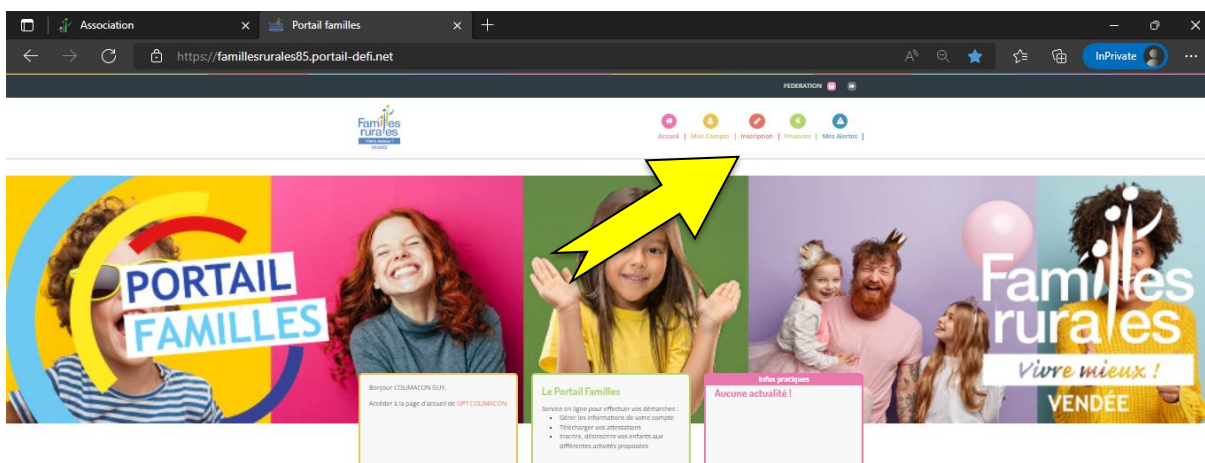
Association
Portail familles
https://famillesrurales85.portail-defi.net
InPrivate

FEDERATION

Familles rurales
VENDEE

Accueil | Mon Compte | Inscription | Finances | Mes Alertes |

PORTAIL FAMILLES

Familles rurales
Vivre mieux !
VENDÉE

Bonjour COLIMACON GUY,

Accéder à la page d'accueil de GPT COLIMACON

Le Portail Familles

Service en ligne pour effectuer vos démarches :
- Gérer les informations de votre compte
- Télécharger vos attestations
- Inscrire, désinscrire vos enfants aux différentes activités proposées

Infos pratiques
Aucune actualité !